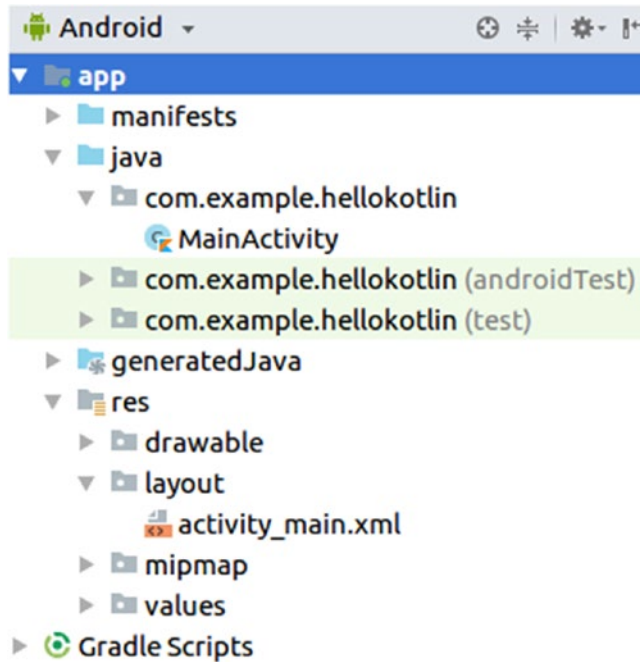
Android

app

manifests

java

com.example.hellokotlin

MainActivity

com.example.hellokotlin (androidTest)

com.example.hellokotlin (test)

generatedJava

res

drawable

layout

activity_main.xml

mipmap

values

Gradle Scripts